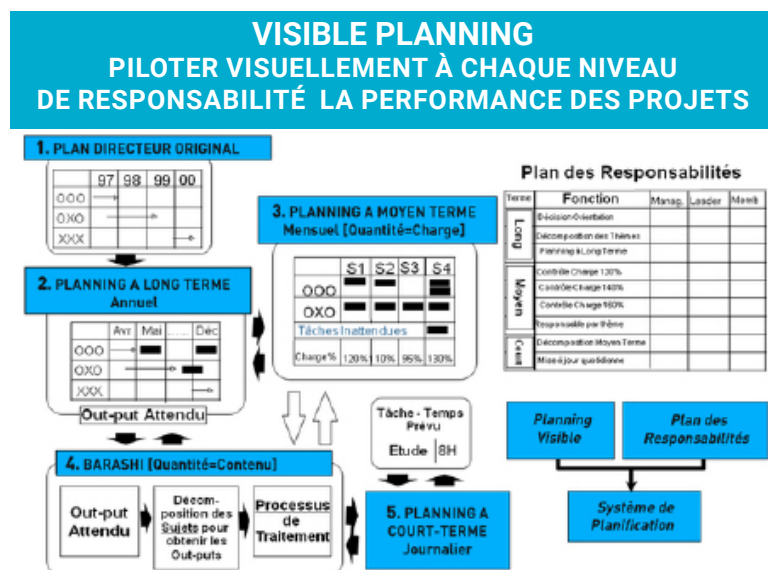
VISIBLE PLANNING
PILOTER VISUELLEMENT À CHAQUE NIVEAU DE RESPONSABILITÉ LA PERFORMANCE DES PROJETS

1. PLAN DIRECTEUR ORIGINAL

| | 97 | 98 | 99 | 00 |
|---|---|---|---|---|
| OOO | | | | |
| OXO | | | | |
| XXX | | | | |

2. PLANNING A LONG TERME
Annuel

| | Avr | Mai | ..... | Déc |
|---|---|---|---|---|
| OOO | | | | |
| OXO | | | | |
| XXX | | | | |

Out-put Attendu

3. PLANNING A MOYEN TERME
Mensuel [Quantité=Charge]

| | S1 | S2 | S3 | S4 |
|---|---|---|---|---|
| OOO | | | | |
| OXO | | | | |
| Tâches Inattendues | | | | |
| Charge% | 120% | 110% | 95% | 130% |

Plan des Responsabilités

| Terme | Fonction | Manag. | Leader | Memb |
|---|---|---|---|---|
| Long | Décision Orientation | | | |
| | Décomposition des Thèmes | | | |
| | Planning à Long Terme | | | |
| Moyen | Contrôle Charge 130% | | | |
| | Contrôle Charge 140% | | | |
| | Contrôle Charge 160% | | | |
| | Responsable par thème | | | |
| Court | Décomposition Moyen Terme | | | |
| | Mise à jour quotidienne | | | |

Tâche - Temps Prévu
Etude | 8H

4. BARASHI [Quantité=Contenu]

Out-put Attendu

Décomposition des Sujets pour obtenir les Out-puts

Processus de Traitement

5. PLANNING A COURT-TERME
Journalier

Planning Visible

Plan des Responsabilités

Système de Planification